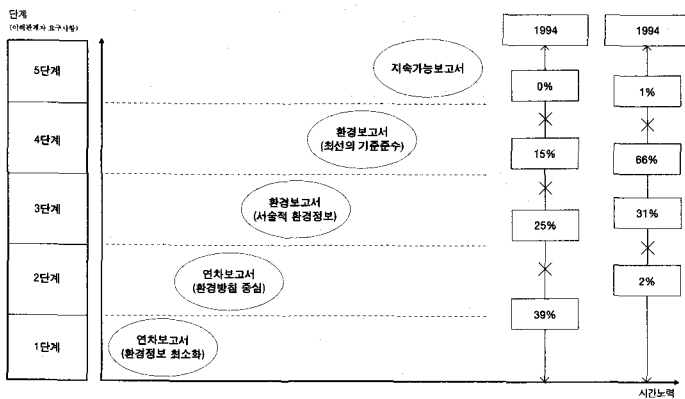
단계
(이해관계자 요구사항)

5단계

4단계

3단계

2단계

1단계

지속가능보고서

환경보고서
(최선의 기준준수)

환경보고서
(서술적 환경정보)

연차보고서
(환경방침 중심)

연차보고서
(환경정보 최소화)

1994

0%

15%

25%

39%

1994

1%

66%

31%

2%

시간노력